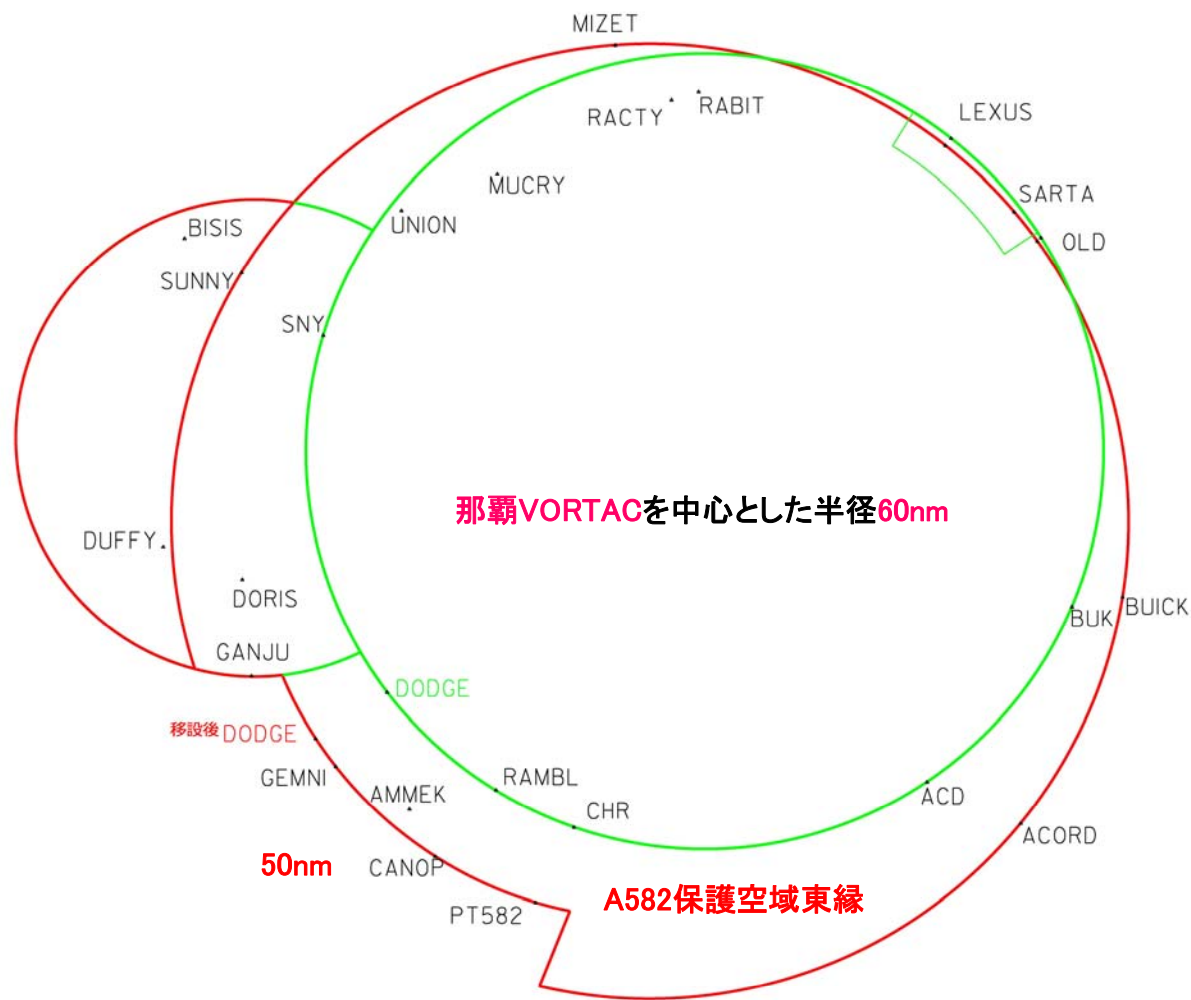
MIZET

RACTY RABIT

LEXUS

MUCRY

SARTA

BISIS

UNION

OLD

SUNNY

SNY

那覇VORTACを中心とした半径60nm

DUFFY

DORIS

BUK BUICK

GANJU

DODGE

移設後DODGE

GEMNI

RAMBL

AMMEK

CHR

ACD

ACORD

50nm

CANOP

PT582

A582保護空域東縁